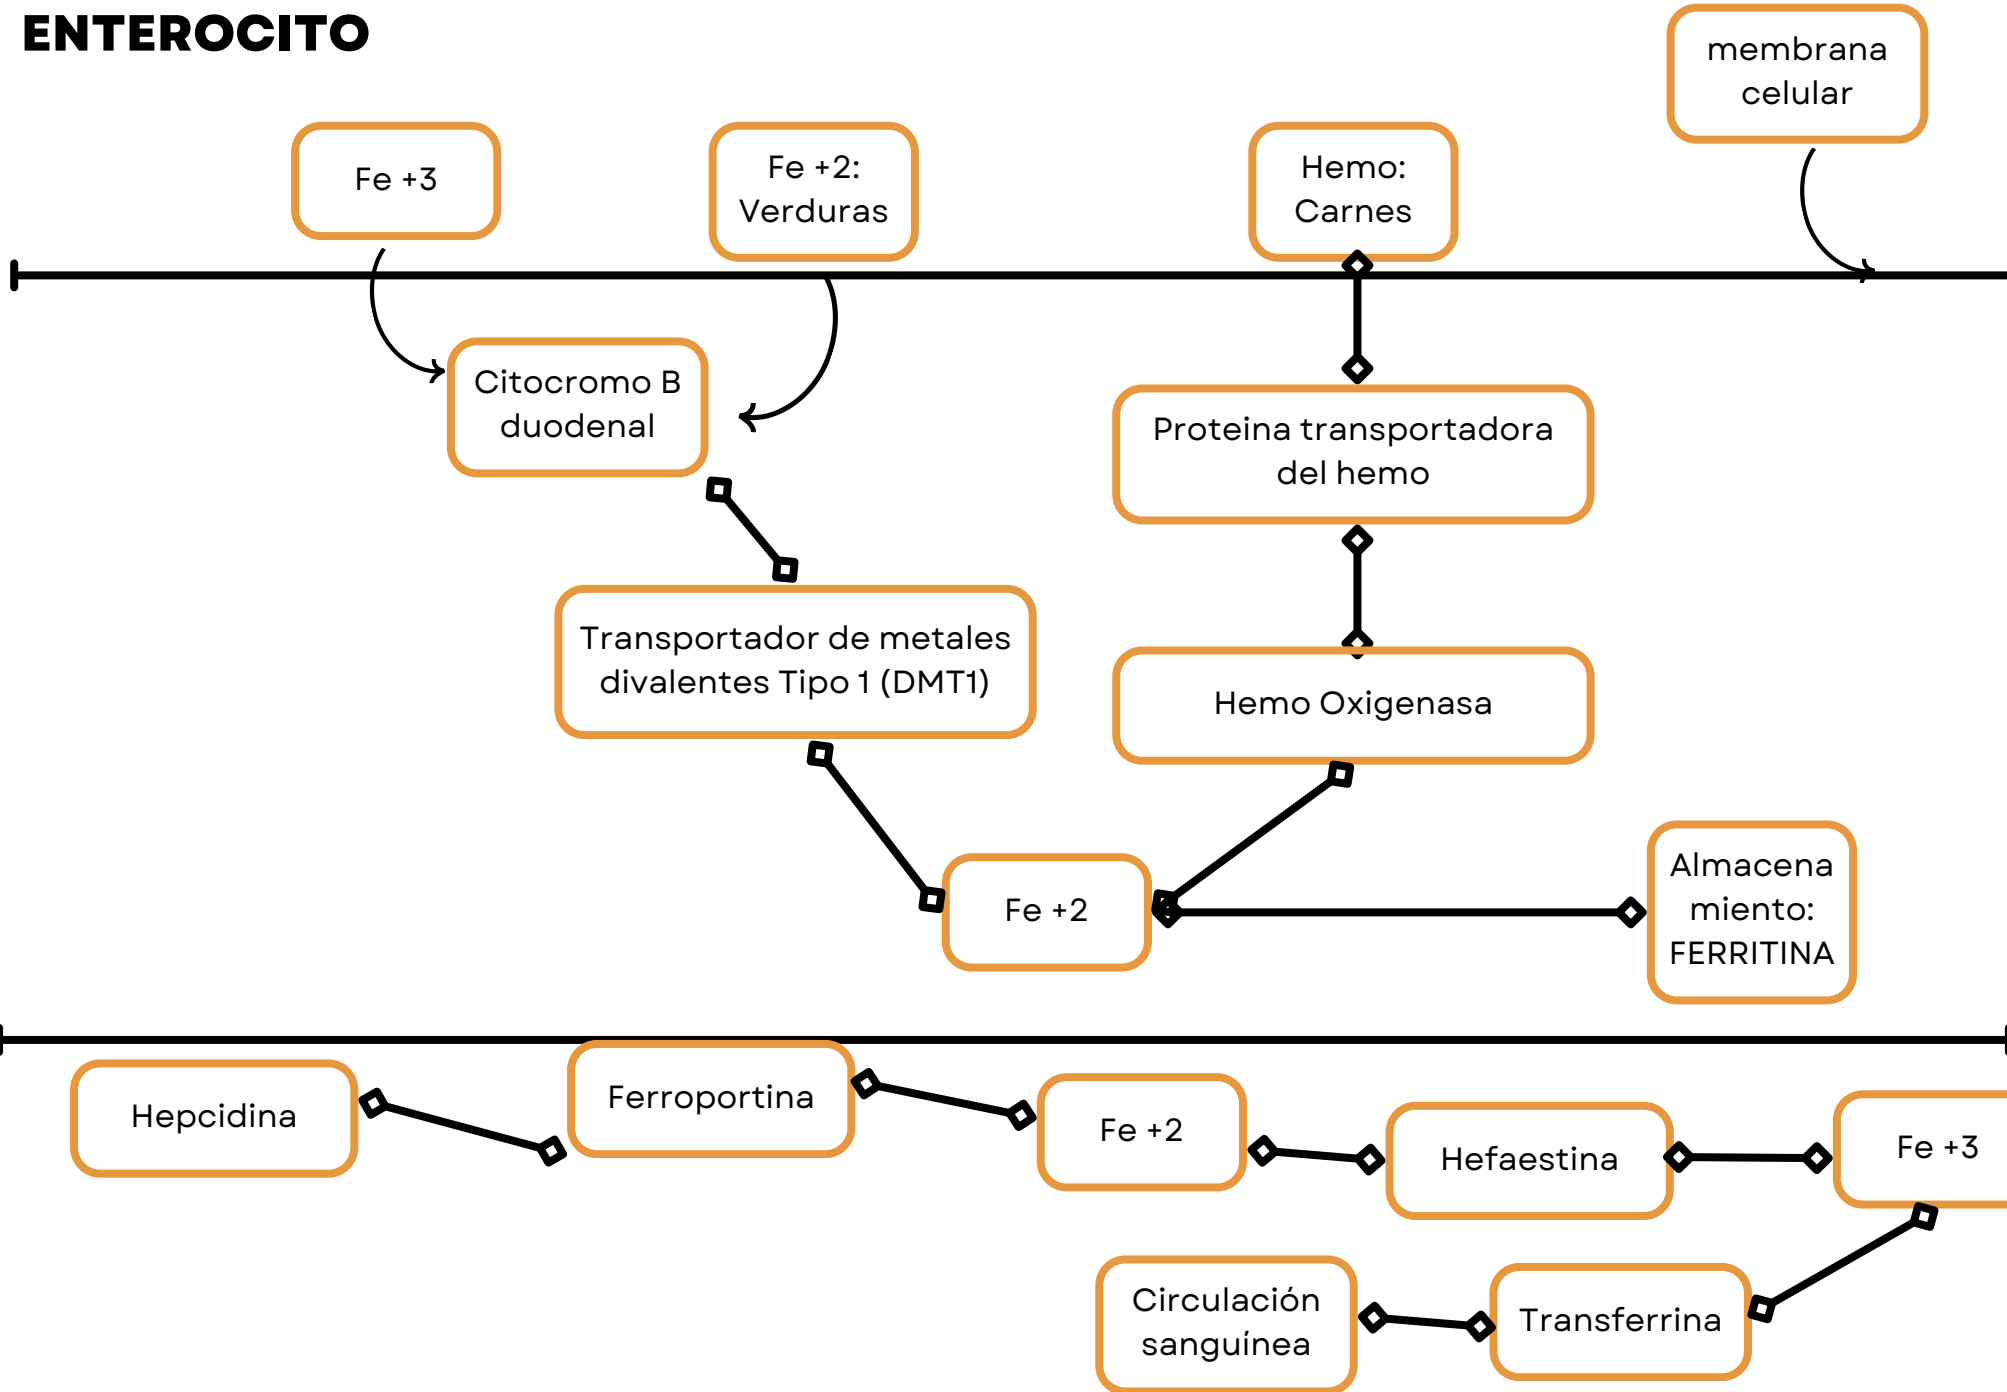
ENTEROCITO

membrana celular

Fe +3

Fe +2: Verduras

Hemo: Carnes

Citocromo B duodenal

Proteina transportadora del hemo

Transportador de metales divalentes Tipo 1 (DMT1)

Hemo Oxigenasa

Fe +2

Almacena miento: FERRITINA

Hepcidina

Ferroportina

Fe +2

Hefaestina

Fe +3

Circulación sanguínea

Transferrina